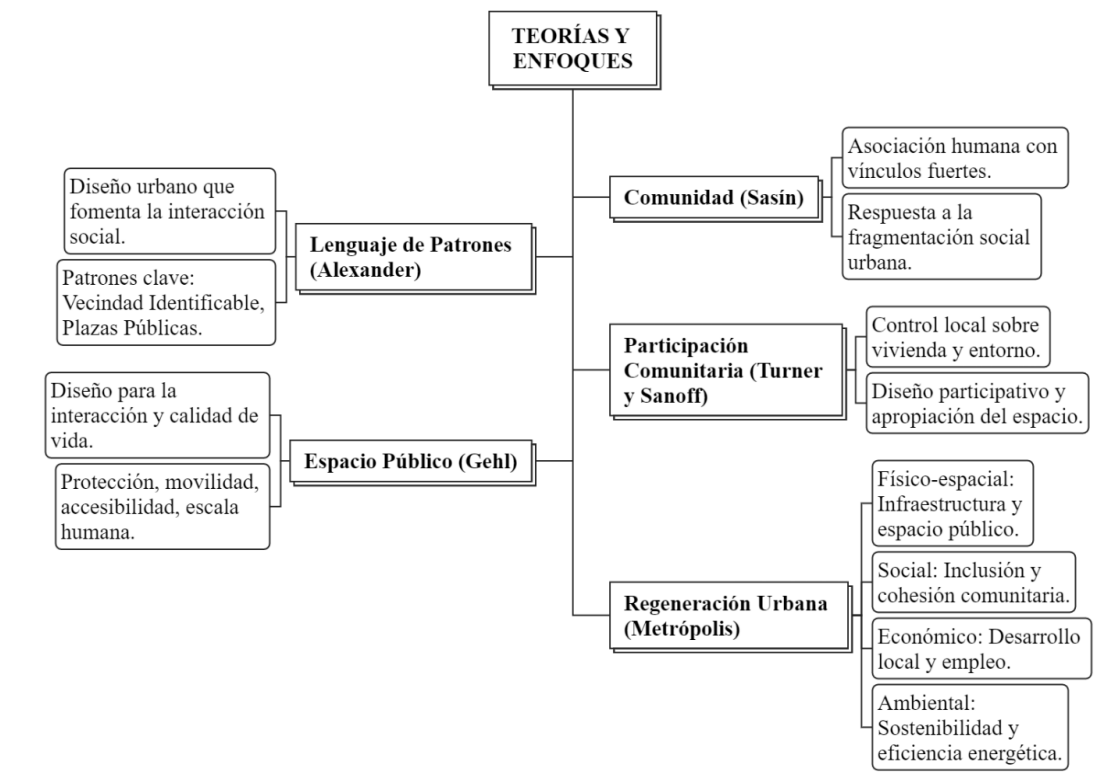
TEORÍAS Y ENFOQUES

Lenguaje de Patrones (Alexander)

Diseño urbano que fomenta la interacción social.

Patrones clave: Vecindad Identificable, Plazas Públicas.

Espacio Público (Gehl)

Diseño para la interacción y calidad de vida.

Protección, movilidad, accesibilidad, escala humana.

Comunidad (Sasín)

Asociación humana con vínculos fuertes.

Respuesta a la fragmentación social urbana.

Participación Comunitaria (Turner y Sanoff)

Control local sobre vivienda y entorno.

Diseño participativo y apropiación del espacio.

Regeneración Urbana (Metrópolis)

Físico-espacial: Infraestructura y espacio público.

Social: Inclusión y cohesión comunitaria.

Económico: Desarrollo local y empleo.

Ambiental: Sostenibilidad y eficiencia energética.